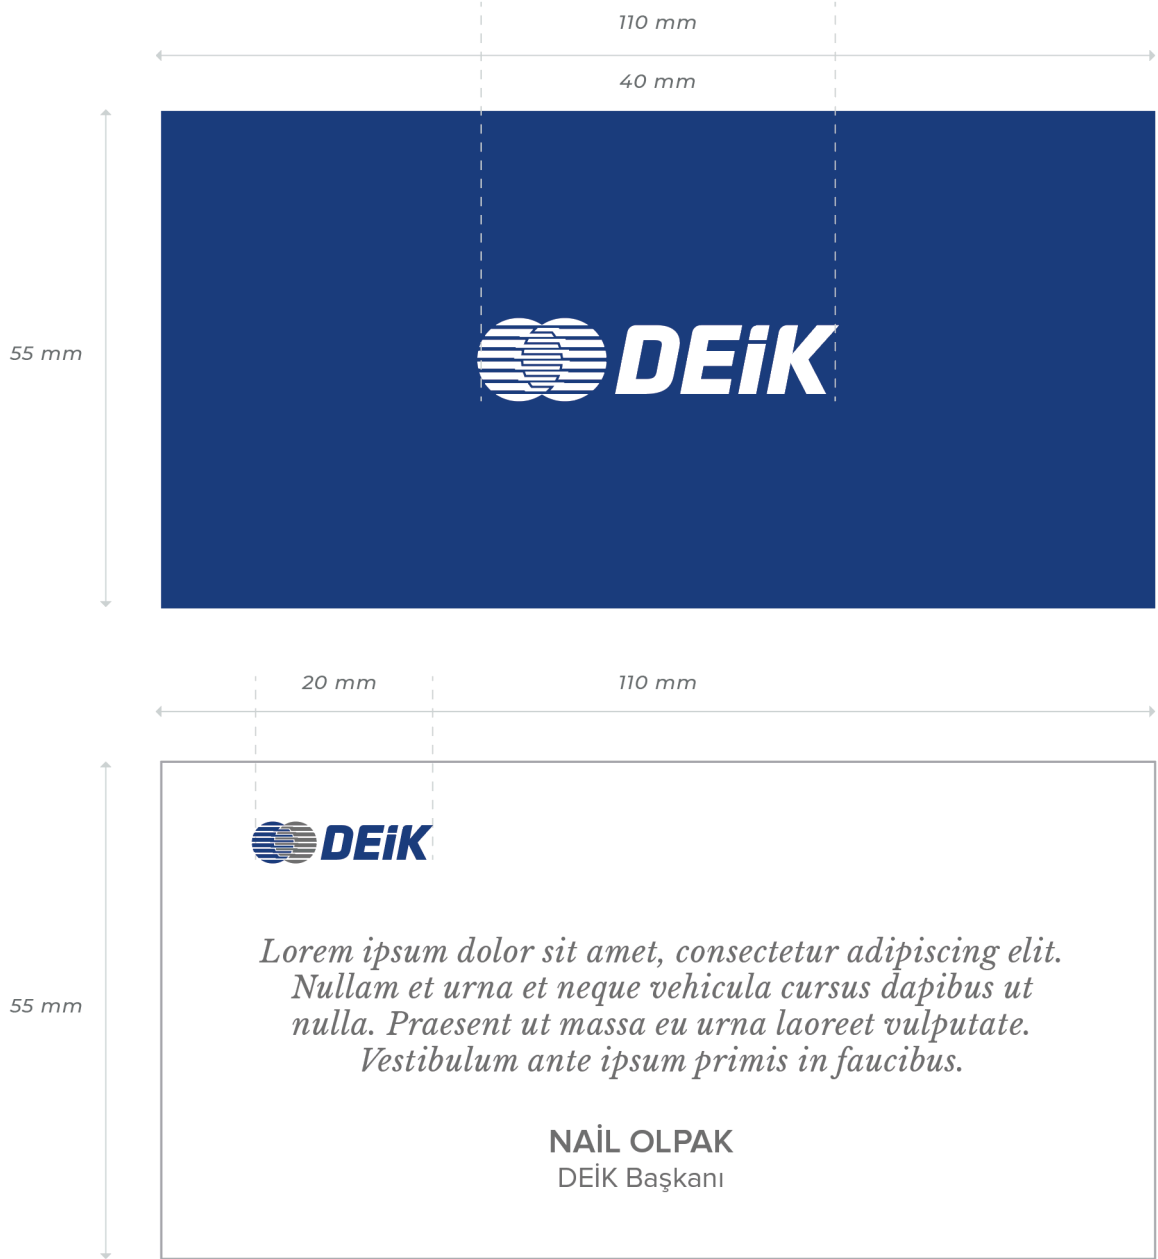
110 mm

40 mm

55 mm

DEİK

20 mm

110 mm

55 mm

DEİK

Lorem ipsum dolor sit amet, consectetur adipiscing elit. Nullam et urna et neque vehicula cursus dapibus ut nulla. Praesent ut massa eu urna laoreet vulputate. Vestibulum ante ipsum primis in faucibus.

NAİL OLPAK
DEİK Başkanı